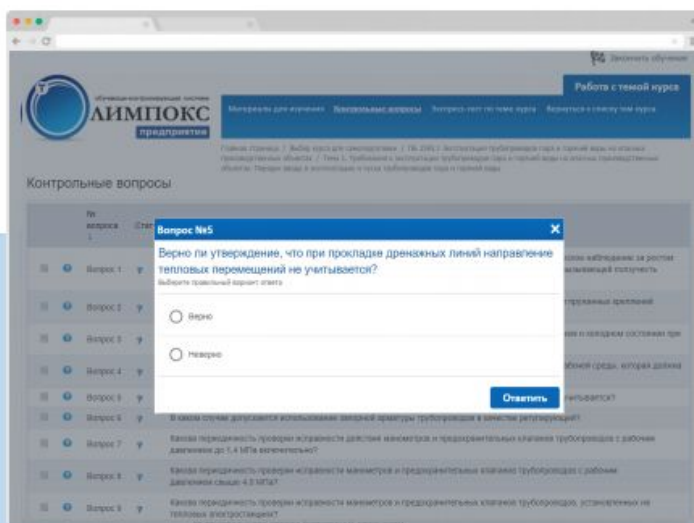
Завершить обучение

Работа с темой курса

обучающе-контролирующая система
ОЛИМПОКС
предприятие

Материалы для изучения   Контрольные вопросы   Вопросы-тест по теме курса   Вернуться к списку тем курса

Главная страница / Выбор курса для самоподготовки / ПБ 159/12 Эксплуатация трубопроводов пара и горячей воды на опасных производственных объектах / Тема 1. Требования к эксплуатации трубопроводов пара и горячей воды на опасных производственных объектах. Порядок ввода в эксплуатацию и пуска трубопроводов пара и горячей воды

Контрольные вопросы

№ вопроса

Вопрос 1
Вопрос 2
Вопрос 3
Вопрос 4
Вопрос 5
Вопрос 6
Вопрос 7
Вопрос 8
Вопрос 9

Вопрос №5

Верно ли утверждение, что при прокладке дренажных линий направление тепловых перемещений не учитывается?

Выберите правильный вариант ответа

Верно

Неверно

Ответить

В каком случае допускается использование запорной арматуры трубопроводов в качестве регулирующей?

Какова периодичность проверки исправности действия манометров и предохранительных клапанов трубопроводов с рабочим давлением до 1,4 МПа включительно?

Какова периодичность проверки исправности манометров и предохранительных клапанов трубопроводов с рабочим давлением свыше 4,0 МПа?

Какова периодичность проверки исправности манометров и предохранительных клапанов трубопроводов, установленных на тепловых электростанциях?